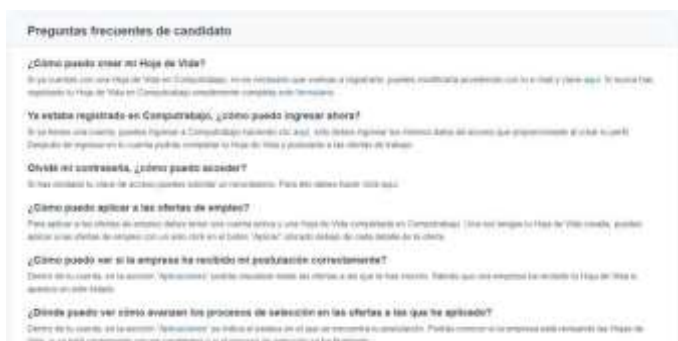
Preguntas frecuentes de candidato

¿Cómo puedo crear mi Hoja de Vida?

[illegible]

Ya estaba registrado en Computrabajo, ¿cómo puedo ingresar ahora?

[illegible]

Olvidé mi contraseña, ¿cómo puedo acceder?

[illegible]

¿Cómo puedo aplicar a las ofertas de empleo?

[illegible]

¿Cómo puedo ver si la empresa ha recibido mi postulación correctamente?

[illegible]

¿Dónde puedo ver cómo avanzan los procesos de selección en las ofertas a las que he aplicado?

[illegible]